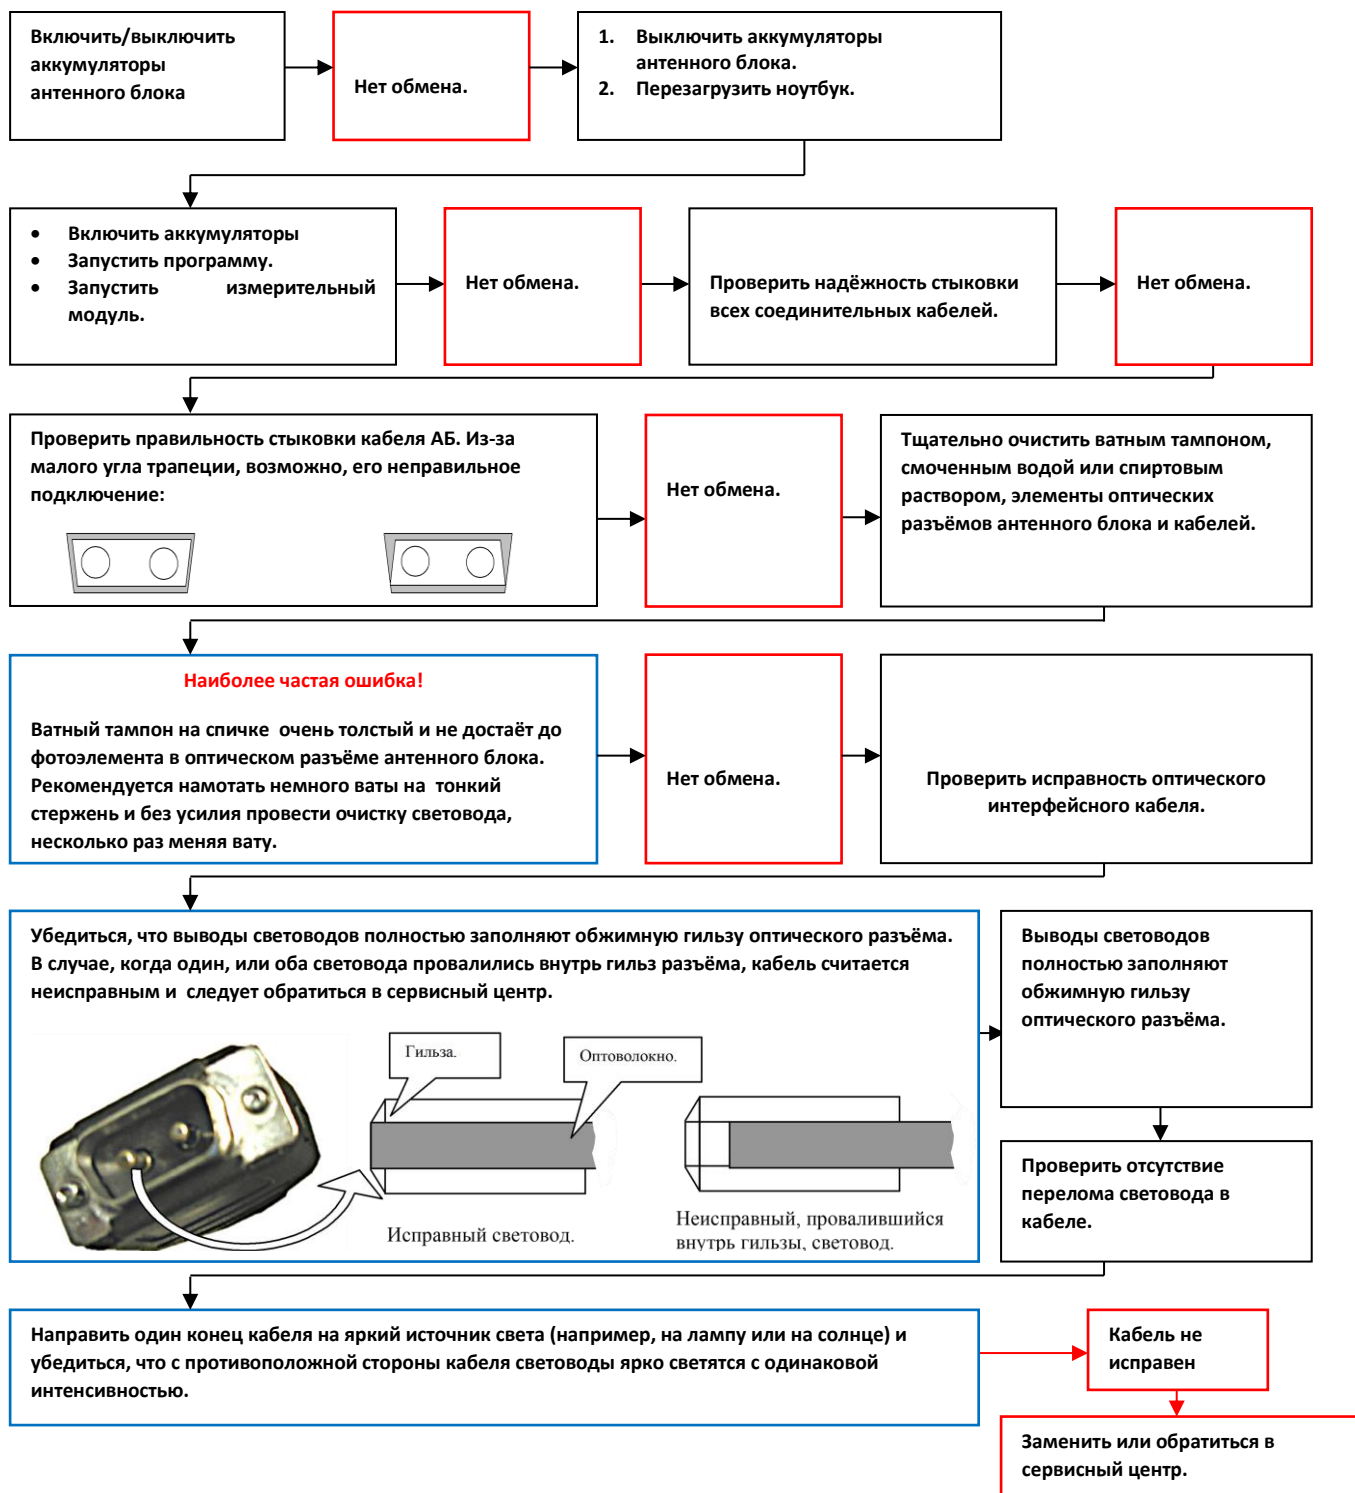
Включить/выключить аккумуляторы антенного блока

Нет обмена.

1. Выключить аккумуляторы антенного блока.
2. Перезагрузить ноутбук.

• Включить аккумуляторы
• Запустить программу.
• Запустить измерительный модуль.

Нет обмена.

Проверить надёжность стыковки всех соединительных кабелей.

Нет обмена.

Проверить правильность стыковки кабеля АБ. Из-за малого угла трапеции, возможно, его неправильное подключение:

Нет обмена.

Тщательно очистить ватным тампоном, смоченным водой или спиртовым раствором, элементы оптических разъёмов антенного блока и кабелей.

Наиболее частая ошибка!

Ватный тампон на спичке очень толстый и не достаёт до фотоэлемента в оптическом разъёме антенного блока. Рекомендуется намотать немного ваты на тонкий стержень и без усилия провести очистку световода, несколько раз меняя вату.

Нет обмена.

Проверить исправность оптического интерфейсного кабеля.

Убедиться, что выводы световодов полностью заполняют обжимную гильзу оптического разъёма. В случае, когда один, или оба световода провалились внутрь гильз разъёма, кабель считается неисправным и следует обратиться в сервисный центр.

Гильза.

Оптоволокно.

Исправный световод.

Неисправный, провалившийся внутрь гильзы, световод.

Выводы световодов полностью заполняют обжимную гильзу оптического разъёма.

Проверить отсутствие перелома световода в кабеле.

Направить один конец кабеля на яркий источник света (например, на лампу или на солнце) и убедиться, что с противоположной стороны кабеля световоды ярко светятся с одинаковой интенсивностью.

Кабель не исправен

Заменить или обратиться в сервисный центр.